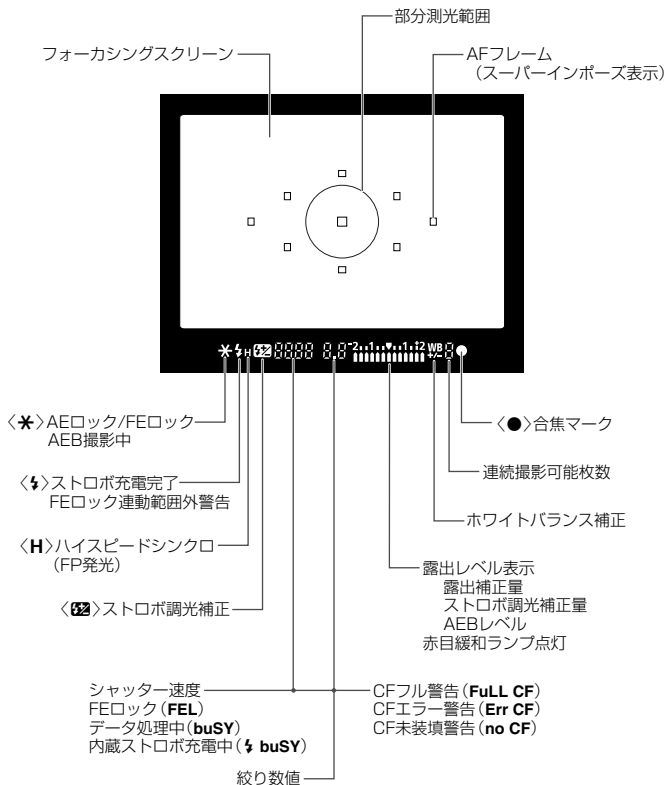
部分測光範囲

フォーカシングスクリーン

AFフレーム
（スーパーインポーズ表示）

＊ ⚡ H 🗲 8888 8.8 -2..1..▼..1..+2 WB +/- 8 ●

〈＊〉AEロック/FEロック
AEB撮影中

〈⚡〉ストロボ充電完了
FEロック連動範囲外警告

〈H〉ハイスピードシンクロ
（FP発光）

〈🗲〉ストロボ調光補正

〈●〉合焦マーク

連続撮影可能枚数

ホワイトバランス補正

露出レベル表示
露出補正量
ストロボ調光補正量
AEBレベル
赤目緩和ランプ点灯

シャッター速度
FEロック（FEL）
データ処理中（buSY）
内蔵ストロボ充電中（⚡ buSY）

CFフル警告（FuLL CF）
CFエラー警告（Err CF）
CF未装填警告（no CF）

絞り数値